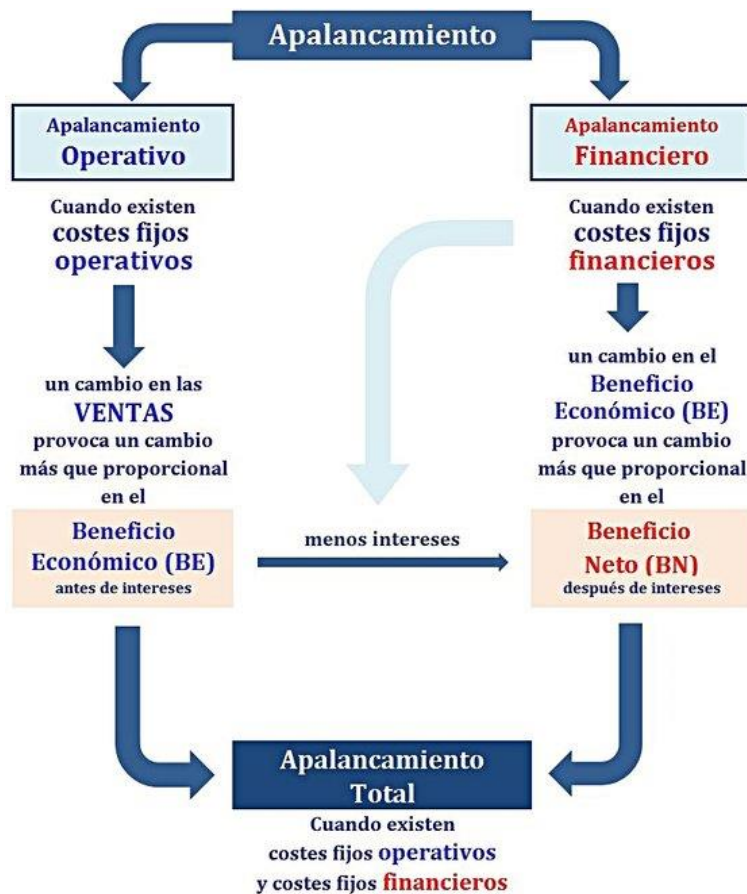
Apalancamiento

Apalancamiento
Operativo

Cuando existen
costes fijos
operativos

un cambio en las
VENTAS
provoca un cambio
más que proporcional
en el

Beneficio
Económico (BE)
antes de intereses

Apalancamiento
Financiero

Cuando existen
costes fijos
financieros

un cambio en el
Beneficio
Económico (BE)
provoca un cambio
más que proporcional
en el

Beneficio
Neto (BN)
después de intereses

menos intereses

Apalancamiento
Total
Cuando existen
costes fijos operativos
y costes fijos financieros